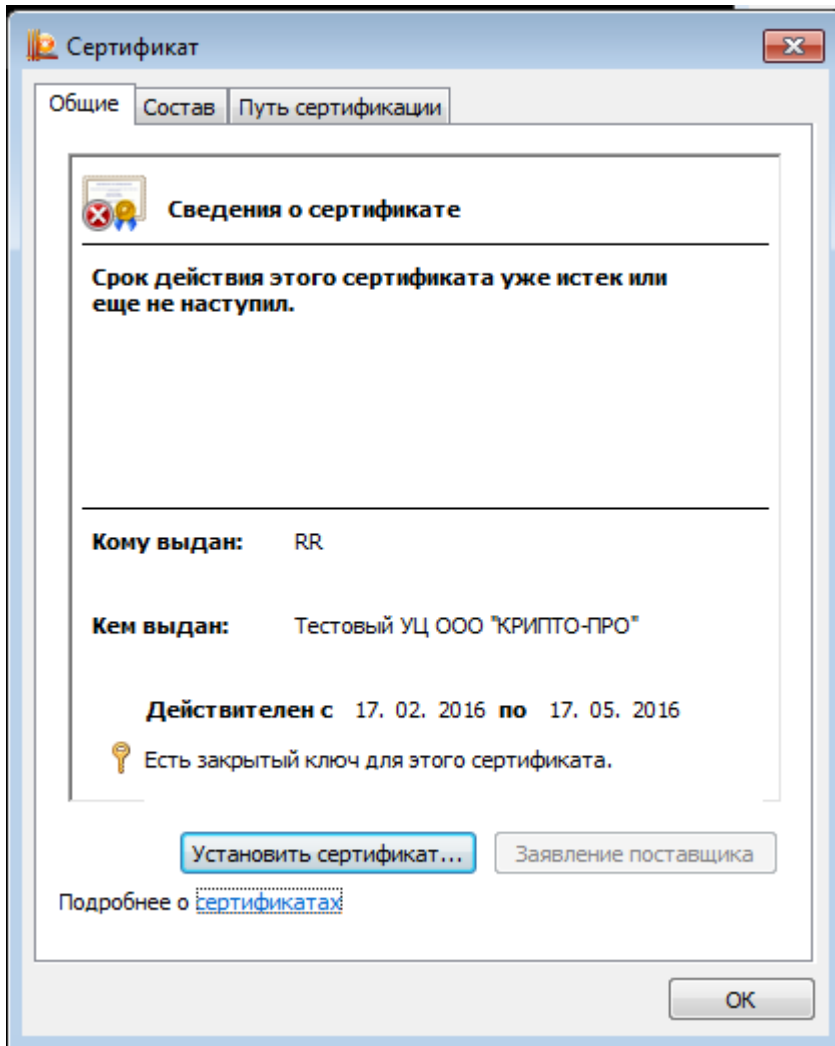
Сертификат

Общие | Состав | Путь сертификации

Сведения о сертификате

Срок действия этого сертификата уже истек или еще не наступил.

Кому выдан: RR

Кем выдан: Тестовый УЦ ООО "КРИПТО-ПРО"

Действителен с 17. 02. 2016 по 17. 05. 2016

Есть закрытый ключ для этого сертификата.

Установить сертификат...

Заявление поставщика

Подробнее о сертификатах

ОК